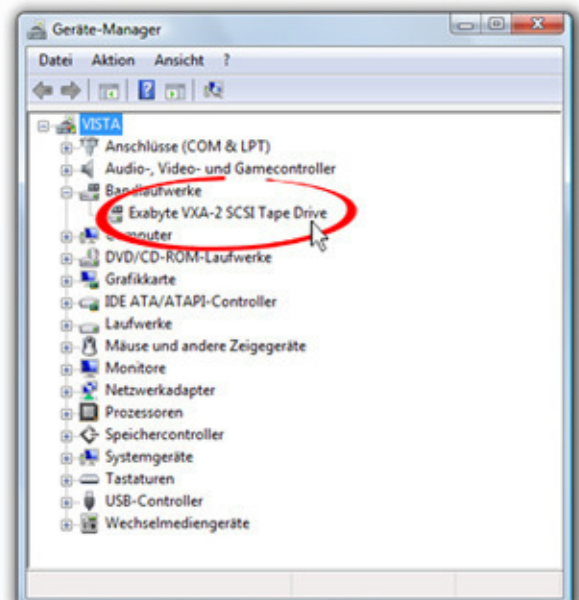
Geräte-Manager

Datei Aktion Ansicht ?

VISTA
Anschlüsse (COM & LPT)
Audio-, Video- und Gamecontroller
Bandlaufwerke
Exabyte VXA-2 SCSI Tape Drive
Computer
DVD/CD-ROM-Laufwerke
Grafikkarte
IDE ATA/ATAPI-Controller
Laufwerke
Mäuse und andere Zeigegeräte
Monitore
Netzwerkadapter
Prozessoren
Speichercontroller
Systemgeräte
Tastaturen
USB-Controller
Wechselmediengeräte